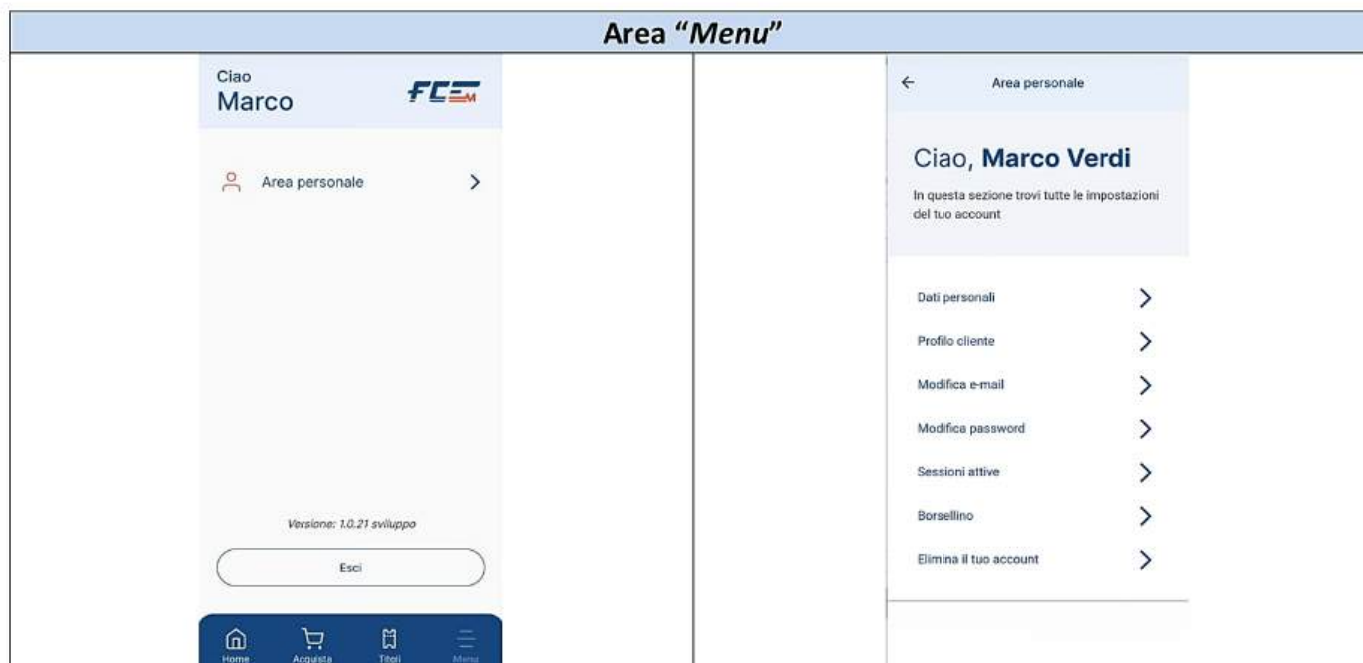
Area "*Menu*"

Ciao
Marco

FCE

Area personale

Versione: 1.0.21 sviluppo

Esci

Home Acquista Titoli Menu

Area personale

Ciao, **Marco Verdi**

In questa sezione trovi tutte le impostazioni del tuo account

Dati personali

Profilo cliente

Modifica e-mail

Modifica password

Sessioni attive

Borsellino

Elimina il tuo account